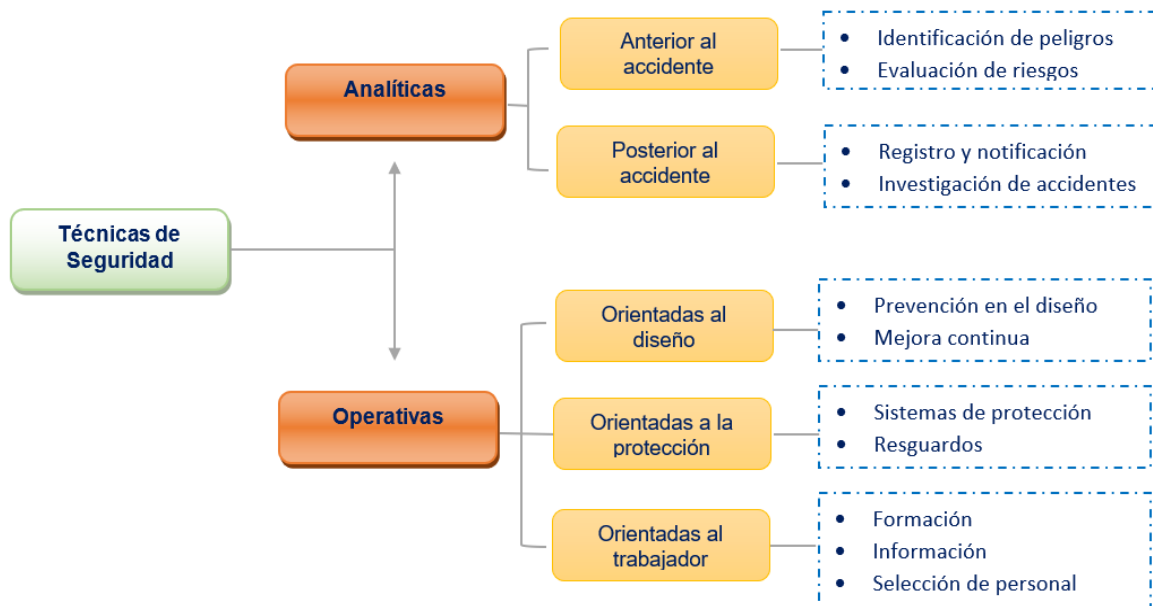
Técnicas de Seguridad

Analíticas

Anterior al accidente

• Identificación de peligros
• Evaluación de riesgos

Posterior al accidente

• Registro y notificación
• Investigación de accidentes

Operativas

Orientadas al diseño

• Prevención en el diseño
• Mejora continua

Orientadas a la protección

• Sistemas de protección
• Resguardos

Orientadas al trabajador

• Formación
• Información
• Selección de personal